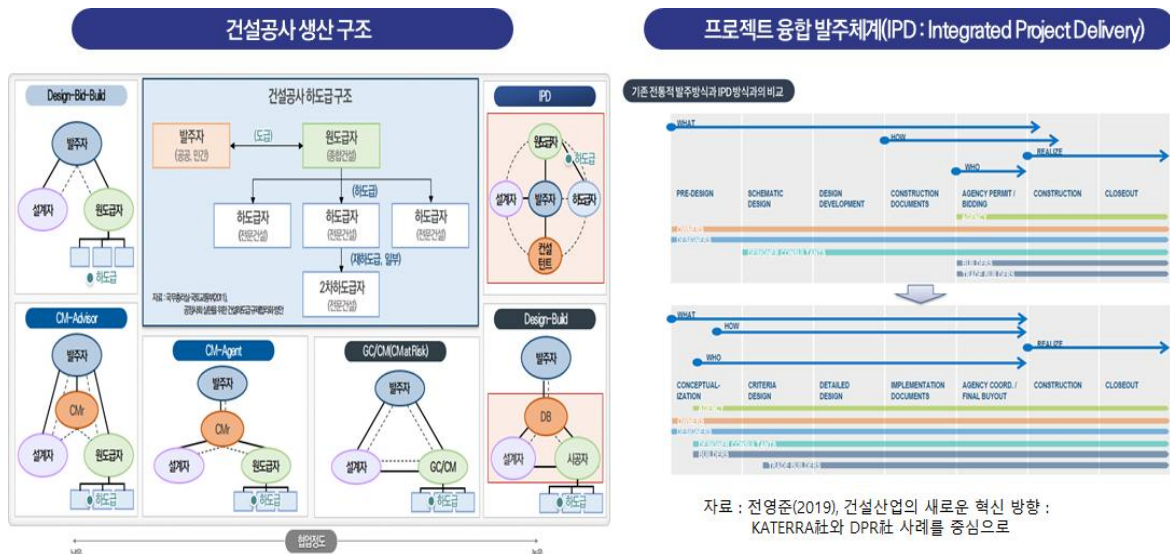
건설공사 생산 구조

Design-Bid-Build

발주자

설계자

원도급자

하도급

건설공사 하도급구조

발주자
(공공, 민간)

(도급)

원도급자
(종합건설)

(하도급)

하도급자
(전문건설)

하도급자
(전문건설)

하도급자
(전문건설)

(재하도급, 일부)

2차하도급자
(전문건설)

자료 : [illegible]

IPD

원도급자

하도급

설계자

발주자

하도급자

건설
컨트

CM-Advisor

발주자

CMr

설계자

원도급자

하도급

CM-Agent

발주자

CMr

설계자

원도급자

하도급

GC/CM(CM at Risk)

발주자

설계자

GC/CM

하도급

Design-Build

발주자

DB

설계자

시공자

하도급

협업정도

낮음

높음

프로젝트 융합 발주체계(IPD : Integrated Project Delivery)

기존 전통적 발주방식과 IPD방식과의 비교

WHAT

HOW

WHO

REALIZE

PRE-DESIGN

SCHEMATIC DESIGN

DESIGN DEVELOPMENT

CONSTRUCTION DOCUMENTS

AGENCY PERMIT / BIDDING

CONSTRUCTION

CLOSEOUT

AGENCY

OWNERS

DESIGNERS

DESIGNER CONSULTANTS

BUILDERS

TRADE BUILDERS

WHAT

HOW

WHO

REALIZE

CONCEPTUAL-IZATION

CRITERIA DESIGN

DETAILED DESIGN

IMPLEMENTATION DOCUMENTS

AGENCY COORD. / FINAL BUYOUT

CONSTRUCTION

CLOSEOUT

AGENCY

OWNERS

DESIGNERS

DESIGNER CONSULTANTS

BUILDERS

TRADE BUILDERS

자료 : 전영준(2019), 건설산업의 새로운 혁신 방향 : KATERRA社와 DPR社 사례를 중심으로